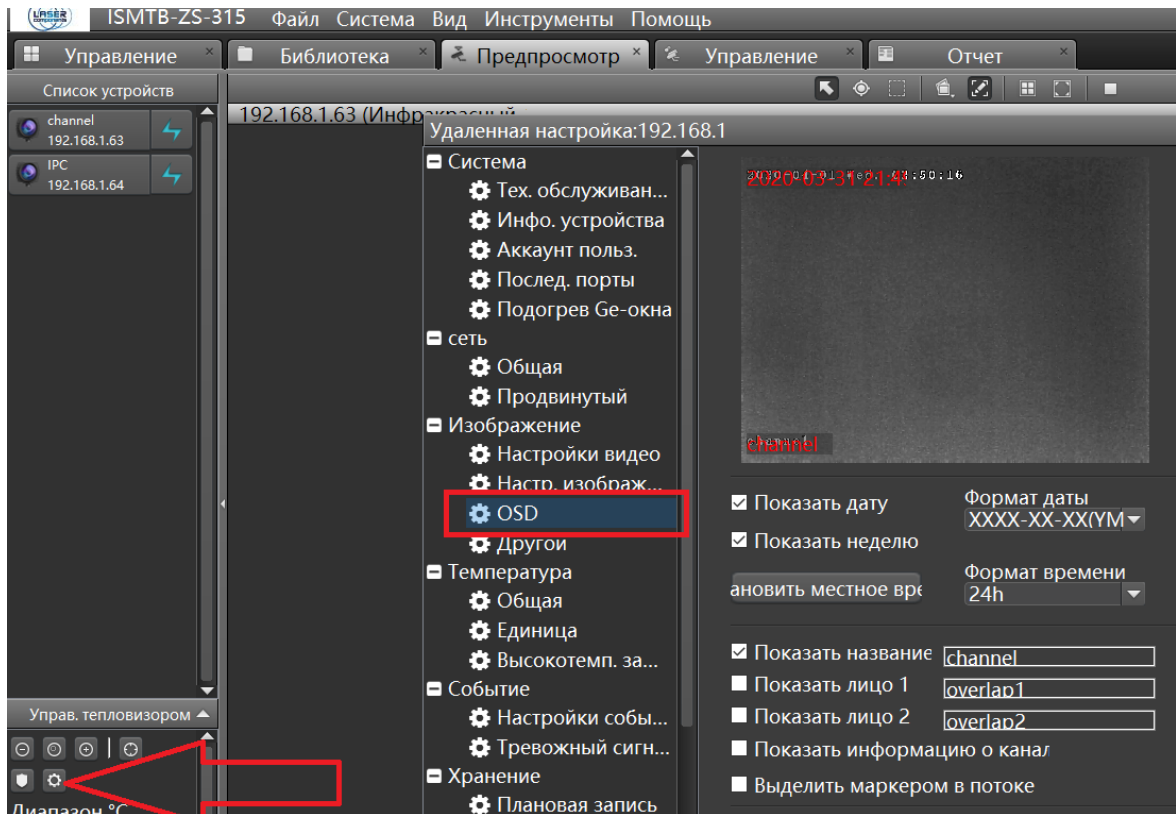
ISMTB-ZS-315 Файл Система Вид Инструменты Помощь

Управление × Библиотека × Предпросмотр × Управление × Отчет ×

Список устройств

channel
192.168.1.63

IPC
192.168.1.64

192.168.1.63 (Инфракрасный

Удаленная настройка:192.168.1

Система
Тех. обслуживан...
Инфо. устройства
Аккаунт польз.
Послед. порты
Подогрев Ge-окна
сеть
Общая
Продвинутый
Изображение
Настройки видео
Настр. изображ...
OSD
Другои
Температура
Общая
Единица
Высокотемп. за...
Событие
Настройки собы...
Тревожный сигн...
Хранение
Плановая запись

2020-03-31 21:4

channel

Показать дату
Показать неделю
Формат даты
XXXX-XX-XX(YM
ановить местное вре
Формат времени
24h

Показать названиe channel
Показать лицо 1 overlap1
Показать лицо 2 overlap2
Показать информацию о канал
Выделить маркером в потоке

Управ. тепловизором

Диапазон °С